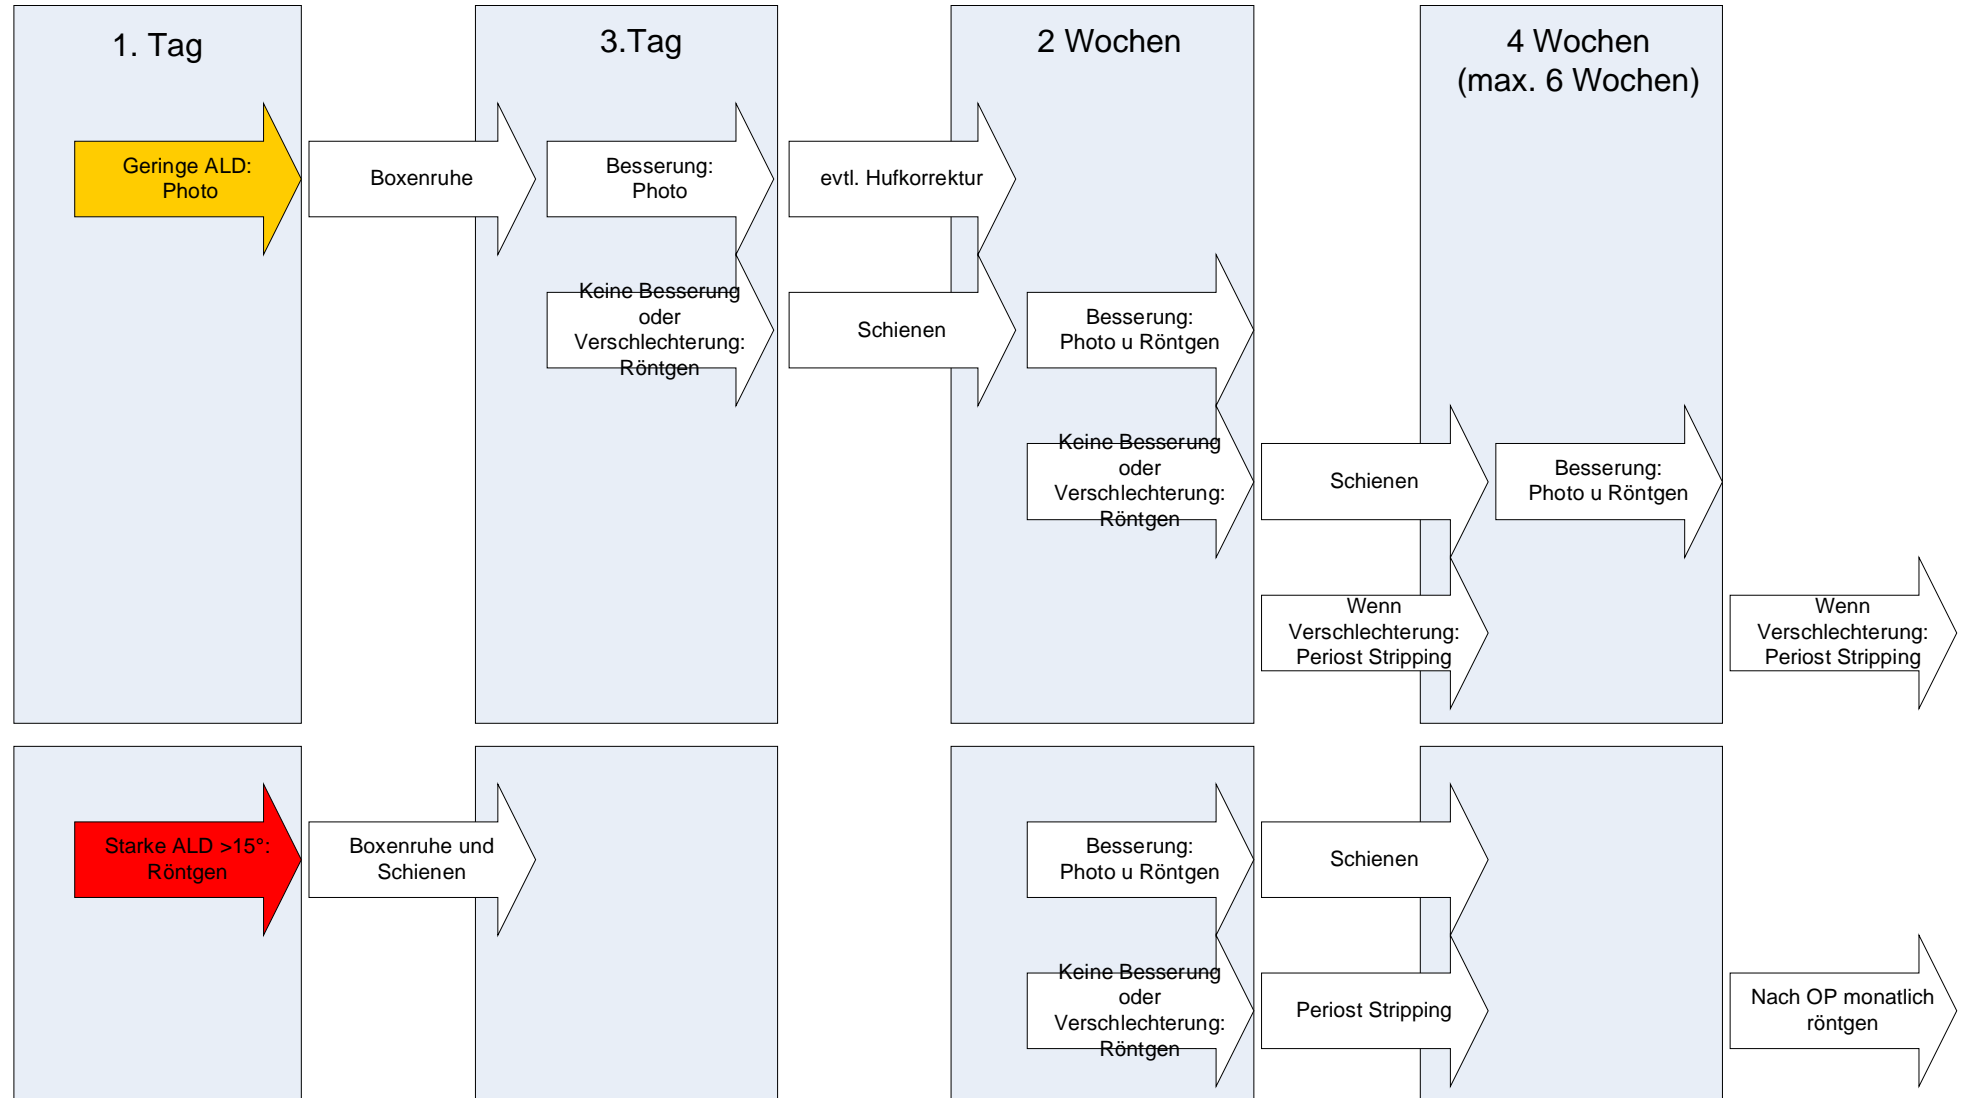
1. Tag

3.Tag

2 Wochen

4 Wochen
(max. 6 Wochen)

Geringe ALD:
Photo

Boxenruhe

Besserung:
Photo

evtl. Hufkorrektur

Keine Besserung
oder
Verschlechterung:
Röntgen

Schienen

Besserung:
Photo u Röntgen

Keine Besserung
oder
Verschlechterung:
Röntgen

Schienen

Besserung:
Photo u Röntgen

Wenn
Verschlechterung:
Periost Stripping

Wenn
Verschlechterung:
Periost Stripping

Starke ALD >15°:
Röntgen

Boxenruhe und
Schienen

Besserung:
Photo u Röntgen

Schienen

Keine Besserung
oder
Verschlechterung:
Röntgen

Periost Stripping

Nach OP monatlich
röntgen